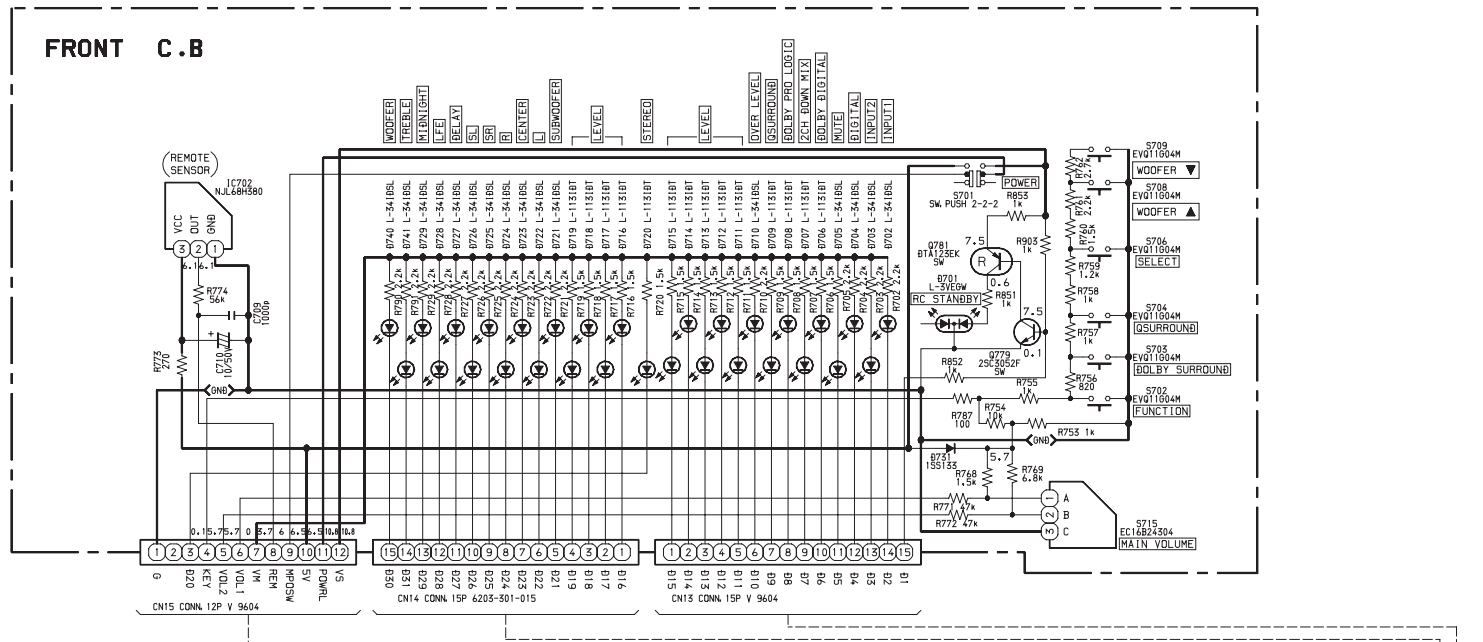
FRONT C.B

WOOFER
TREBLE
MIDNIGHT
LFE
DELAY
SL
SR
R
CENTER
L
SUBWOOFER
LEVEL
STEREO
LEVEL
OVER LEVEL
QSURROUND
DOLBY PRO LOGIC
2CH DOWN MIX
DOLBY DIGITAL
MUTE
DIGITAL
INPUT2
INPUT1

REMOTE SENSOR
IC702
NJL68H380
VCC OUT GND
3 2 1
6.1 6.1
R774 56k
C709 1000p
C710 10/50
R773 270
GND

D740 L-341DSL
D741 L-341DSL
D729 L-341DSL
D728 L-341DSL
D727 L-341DSL
D726 L-341DSL
D725 L-341DSL
D724 L-341DSL
D723 L-341DSL
D722 L-341DSL
D721 L-341DSL
D719 L-1131DT
D718 L-1131DT
D717 L-1131DT
D716 L-1131DT
D720 L-1131DT
D715 L-1131DT
D714 L-1131DT
D713 L-1131DT
D712 L-1131DT
D711 L-1131DT
D710 L-341DSL
D709 L-1131DT
D708 L-1131DT
D707 L-1131DT
D706 L-1131DT
D705 L-341DSL
D704 L-341DSL
D703 L-341DSL
D702 L-341DSL

R730 2.2k
R729 2.2k
R728 2k
R727 2k
R726 2k
R725 2k
R724 2k
R723 2k
R722 2k
R721 2k
R719 1.5k
R718 1.5k
R717 1.5k
R716 1.5k
R720 1.5k
R715 1.5k
R714 1.5k
R713 1.5k
R712 1.5k
R711 1.5k
R710 1.5k
R709 1.5k
R708 1.5k
R707 1.5k
R706 1.5k
R705 2.2k
R704 2.2k
R703 2.2k
R702 2.2k

POWER
S701
SW, PUSH 2-2-2
R853 1k
Q781
DTA123EK
SW
7.5
R903 1k
0.6
D701
L-3VEGW
RC STANDBY
R851 1k
7.5
0.1
Q779
2SC3052F
SW
R852 1k
R755 1k
R787 100
R754 10k
GND
R753 1k
D731
1SS133
5.7
R768 1.5k
R769 6.8k
R771 47k
R772 47k

S709
EVQ11G04M
WOOFER ▼
R762 2.7k
S708
EVQ11G04M
WOOFER ▲
R761 2.2k
S706
EVQ11G04M
SELECT
R760 1.5k
R759 1.2k
R758 1k
S704
EVQ11G04M
QSURROUND
R757 1k
S703
EVQ11G04M
DOLBY SURROUND
R756 820
S702
EVQ11G04M
FUNCTION

1 A
2 B
3 C
S715
EC16B24304
MAIN VOLUME

0.1 5.7 5.7 0 5.7 6 6.5 6.5 0.8 0.8 10.8
1 2 3 4 5 6 7 8 9 10 11 12
G D20 KEY VOL2 VOL1 VM REM MPDSW 5V POWRL VS
CN15 CONN, 12P V 9604

15 14 13 12 11 10 9 8 7 6 5 4 3 2 1
D30 D31 D29 D28 D27 D26 D25 D24 D23 D22 D21 D19 D18 D17 D16
CN14 CONN, 15P 6203-301-015

1 2 3 4 5 6 7 8 9 10 11 12 13 14 15
D15 D14 D13 D12 D11 D10 D9 D8 D7 D6 D5 D4 D3 D2 D1
CN13 CONN, 15P V 9604